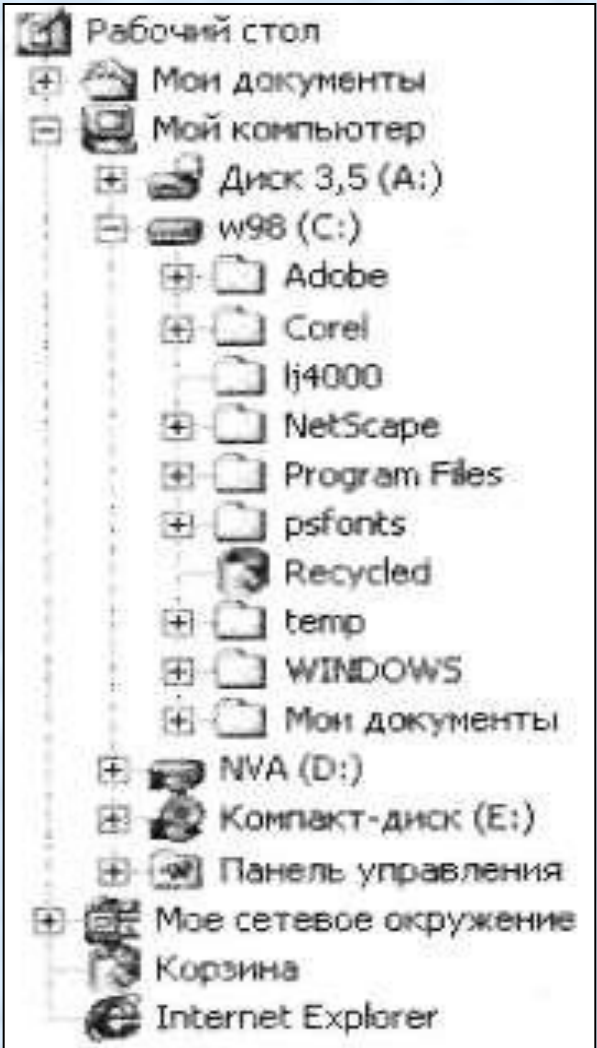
Рабочий стол
Мои документы
Мой компьютер
Диск 3,5 (A:)
w98 (C:)
Adobe
Corel
lj4000
NetScape
Program Files
psfonts
Recycled
temp
WINDOWS
Мои документы
NVA (D:)
Компакт-диск (E:)
Панель управления
Мое сетевое окружение
Корзина
Internet Explorer